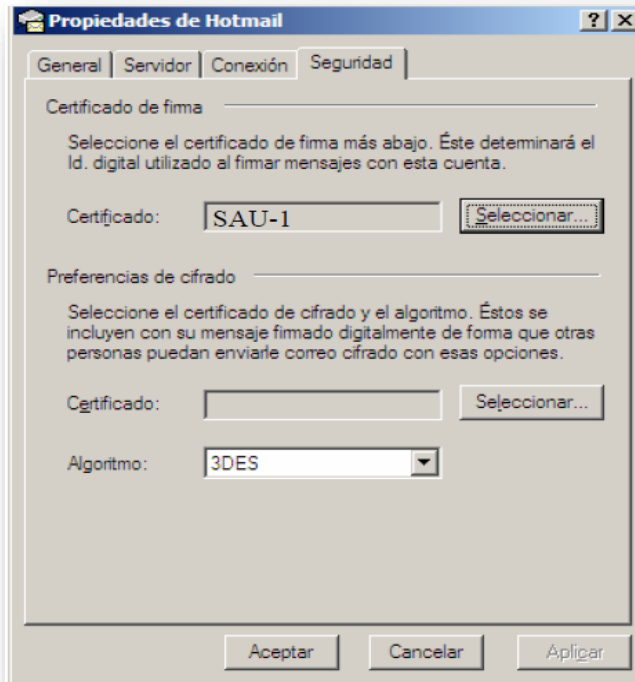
Propiedades de Hotmail

?
X

General | Servidor | Conexión | Seguridad

Certificado de firma

Seleccione el certificado de firma más abajo. Éste determinará el Id. digital utilizado al firmar mensajes con esta cuenta.

Certificado: SAU-1 Seleccionar...

Preferencias de cifrado

Seleccione el certificado de cifrado y el algoritmo. Éstos se incluyen con su mensaje firmado digitalmente de forma que otras personas puedan enviarle correo cifrado con esas opciones.

Certificado: Seleccionar...

Algoritmo: 3DES

Aceptar Cancelar Aplicar